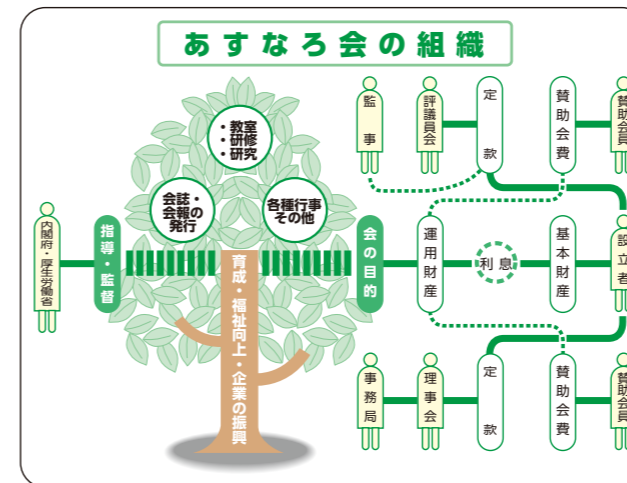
あすなろ会の組織

・教室
・研修
・研究

会誌・会報の発行

各種行事その他

育成・福祉向上・企業の振興

内閣府・厚生労働省

指導・監督

会の目的

監事

評議員会

定款

賛助会費

賛助会員

運用財産

利息

基本財産

設立者

事務局

理事会

定款

賛助会費

賛助会員